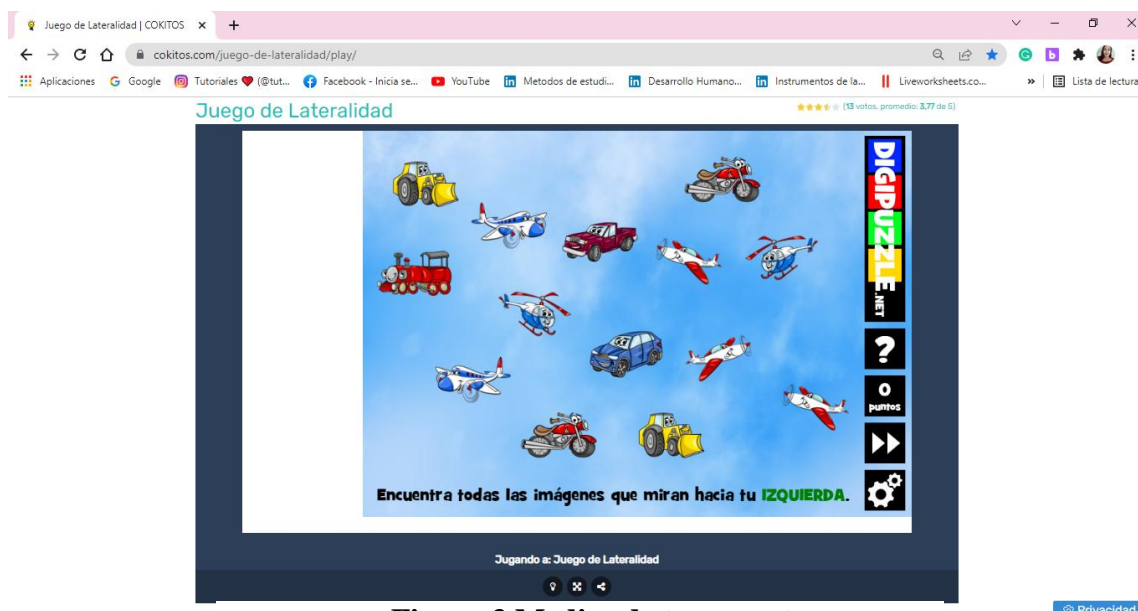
Juego de Lateralidad | COKITOS ×

cokitos.com/juego-de-lateralidad/play/

Aplicaciones Google Tutoriales ❤ (@tut... Facebook - Inicia se... YouTube Metodos de estudi... Desarrollo Humano... Instrumentos de la... Liveworksheets.co... » Lista de lectura

Juego de Lateralidad

(13 votos, promedio: 3,77 de 5)

DIGIPUZZLE.NET

?

0 puntos

Encuentra todas las imágenes que miran hacia tu IZQUIERDA.

Jugando a: Juego de Lateralidad

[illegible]

Privacidad